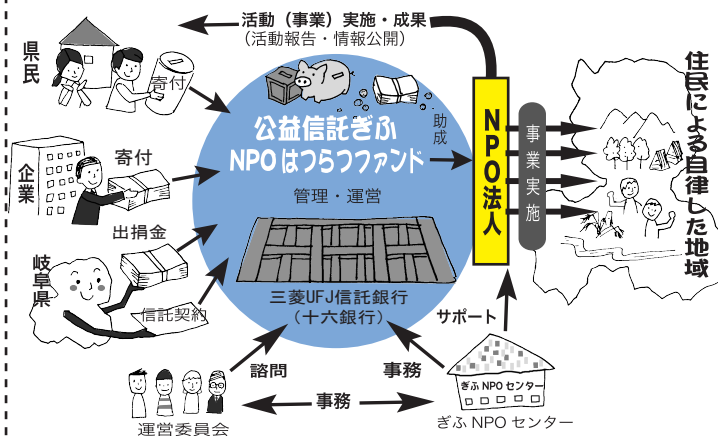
活動（事業）実施・成果
（活動報告・情報公開）

県民

寄付

企業

寄付

出捐金

岐阜県

信託契約

公益信託ぎふ
NPOはつらつファンド

助成

管理・運営

三菱UFJ信託銀行
（十六銀行）

NPO法人

事業実施

住民による自律した地域

サポート

諮問

事務

事務

ぎふNPOセンター

運営委員会

ぎふ NPO センター